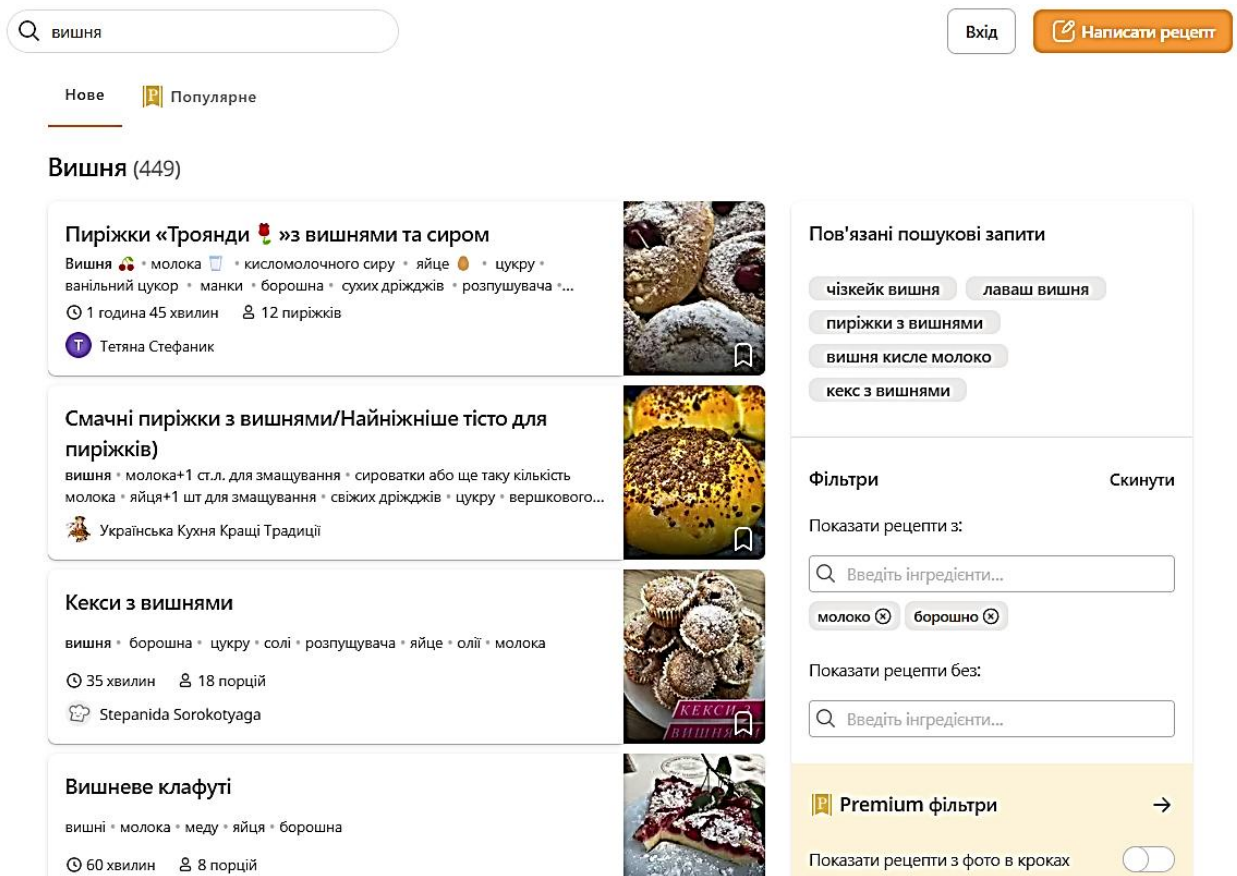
вишня

Вхід

Написати рецепт

Нове

Популярне

Вишня (449)

Пиріжки «Троянди 🌹»з вишнями та сиром

Вишня 🍒 • молока • кисломолочного сиру • яйце • цукру • ванільний цукор • манки • борошна • сухих дріжджів • розпушувача •...

1 година 45 хвилин  12 пиріжків

Тетяна Стефаник

Смачні пиріжки з вишнями/Найніжніше тісто для пиріжків)

вишня • молока+1 ст.л. для змащування • сироватки або ще таку кількість молока • яйця+1 шт для змащування • свіжих дріжджів • цукру • вершкового...

Українська Кухня Кращі Традиції

Кекси з вишнями

вишня • борошна • цукру • солі • розпущувача • яйце • олії • молока

35 хвилин  18 порцій

Stepanida Sorokotyaga

КЕКСИ З ВИШНЯ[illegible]

Вишневе клафуті

вишні • молока • меду • яйця • борошна

60 хвилин  8 порцій

Пов'язані пошукові запити

чізкейк вишня
лаваш вишня
пиріжки з вишнями
вишня кисле молоко
кекс з вишнями

Фільтри

Скинути

Показати рецепти з:

Введіть інгредієнти...

молоко
борошно

Показати рецепти без:

Введіть інгредієнти...

Premium фільтри

Показати рецепти з фото в кроках